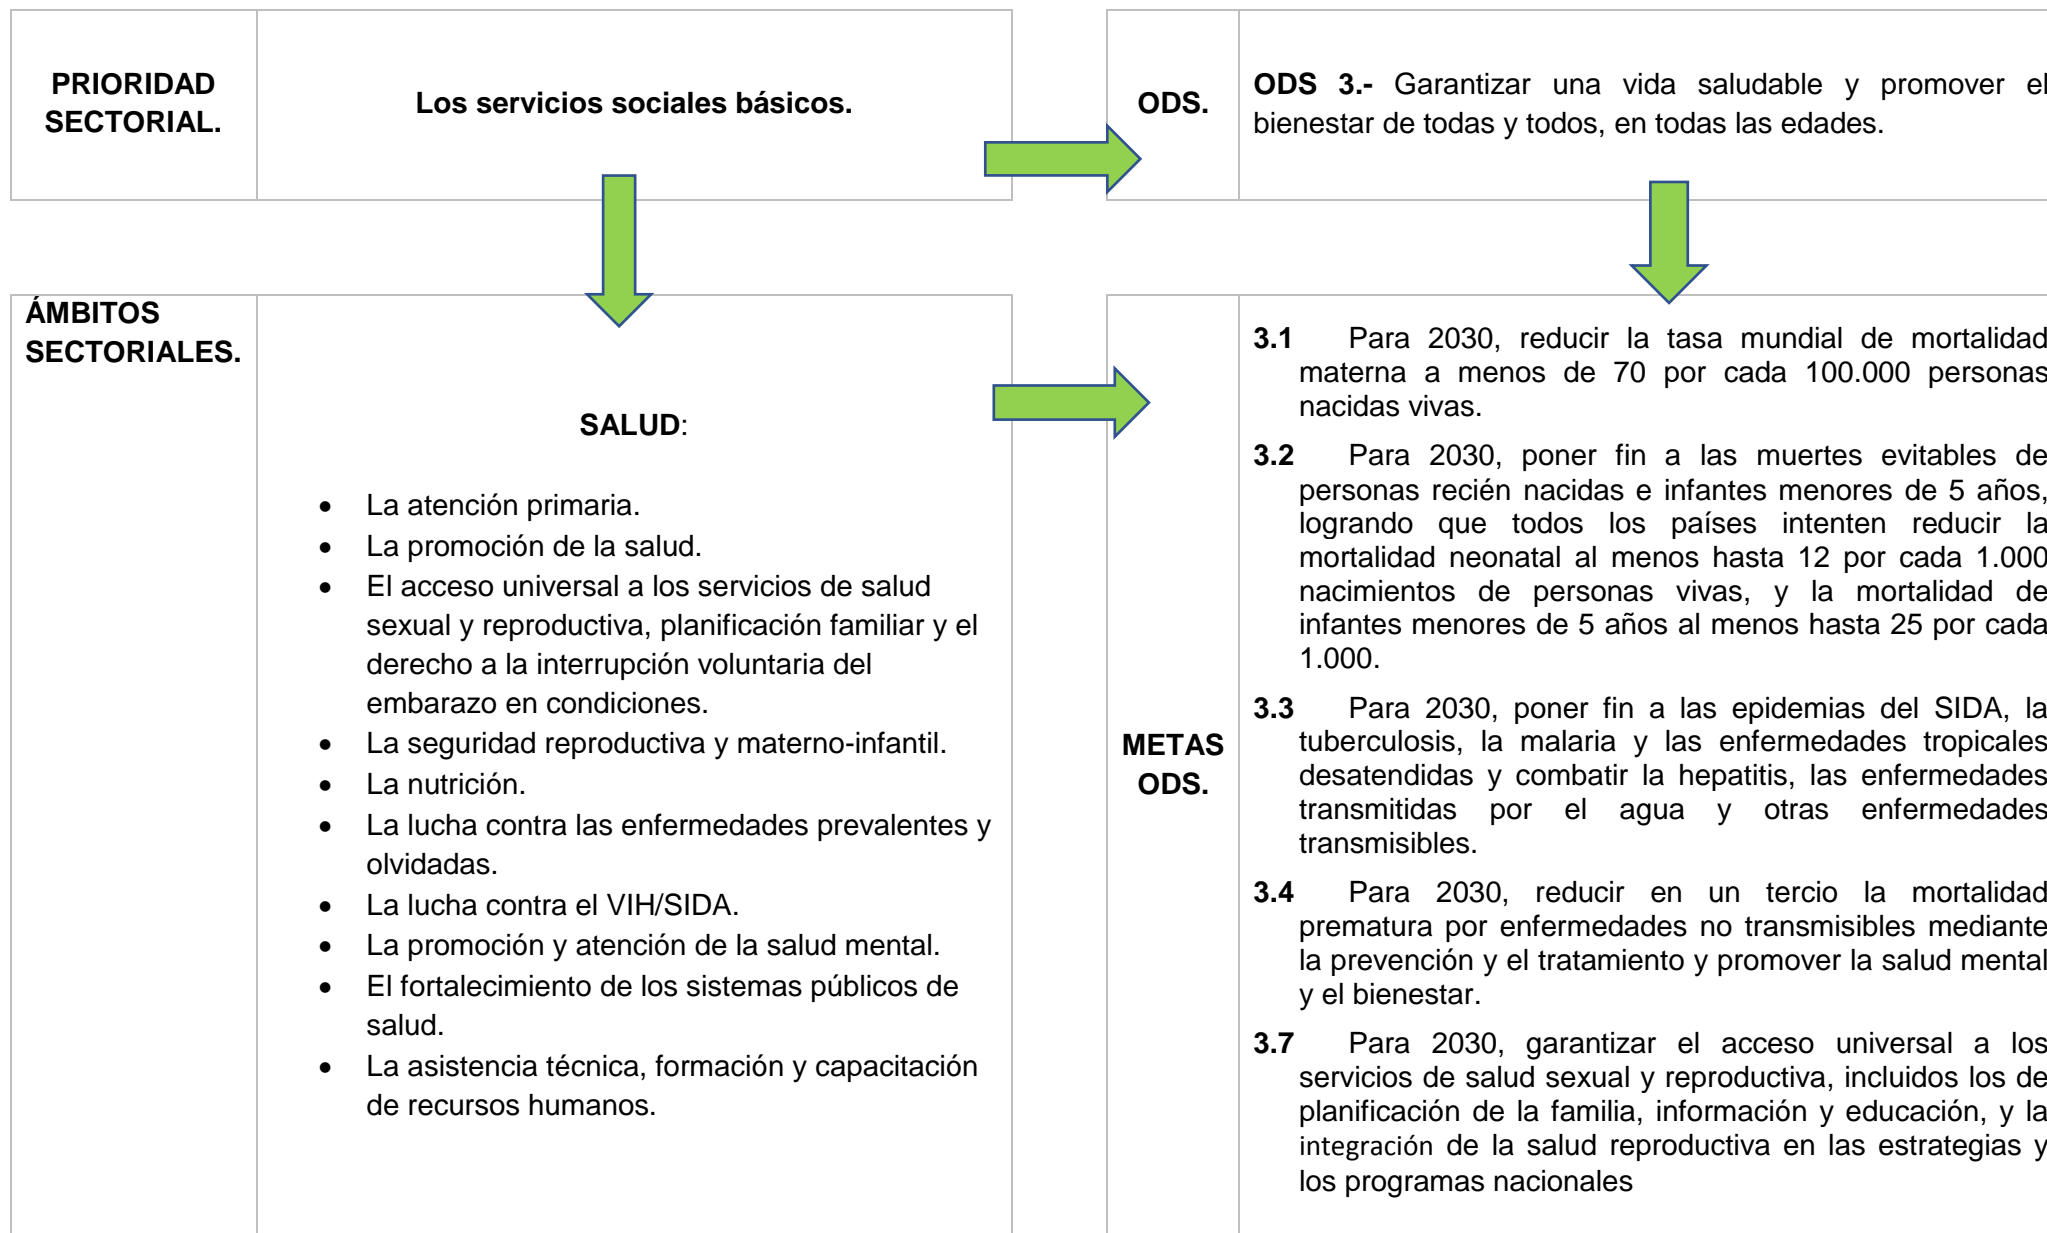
| PRIORIDAD SECTORIAL. | Los servicios sociales básicos. |
|---|---|

| ODS. | ODS 3.- Garantizar una vida saludable y promover el bienestar de todas y todos, en todas las edades. |
|---|---|

| ÁMBITOS SECTORIALES. | SALUD: • La atención primaria. • La promoción de la salud. • El acceso universal a los servicios de salud sexual y reproductiva, planificación familiar y el derecho a la interrupción voluntaria del embarazo en condiciones. • La seguridad reproductiva y materno-infantil. • La nutrición. • La lucha contra las enfermedades prevalentes y olvidadas. • La lucha contra el VIH/SIDA. • La promoción y atención de la salud mental. • El fortalecimiento de los sistemas públicos de salud. • La asistencia técnica, formación y capacitación de recursos humanos. |
|---|---|

| METAS ODS. | **3.1** Para 2030, reducir la tasa mundial de mortalidad materna a menos de 70 por cada 100.000 personas nacidas vivas. **3.2** Para 2030, poner fin a las muertes evitables de personas recién nacidas e infantes menores de 5 años, logrando que todos los países intenten reducir la mortalidad neonatal al menos hasta 12 por cada 1.000 nacimientos de personas vivas, y la mortalidad de infantes menores de 5 años al menos hasta 25 por cada 1.000. **3.3** Para 2030, poner fin a las epidemias del SIDA, la tuberculosis, la malaria y las enfermedades tropicales desatendidas y combatir la hepatitis, las enfermedades transmitidas por el agua y otras enfermedades transmisibles. **3.4** Para 2030, reducir en un tercio la mortalidad prematura por enfermedades no transmisibles mediante la prevención y el tratamiento y promover la salud mental y el bienestar. **3.7** Para 2030, garantizar el acceso universal a los servicios de salud sexual y reproductiva, incluidos los de planificación de la familia, información y educación, y la integración de la salud reproductiva en las estrategias y los programas nacionales |
|---|---|